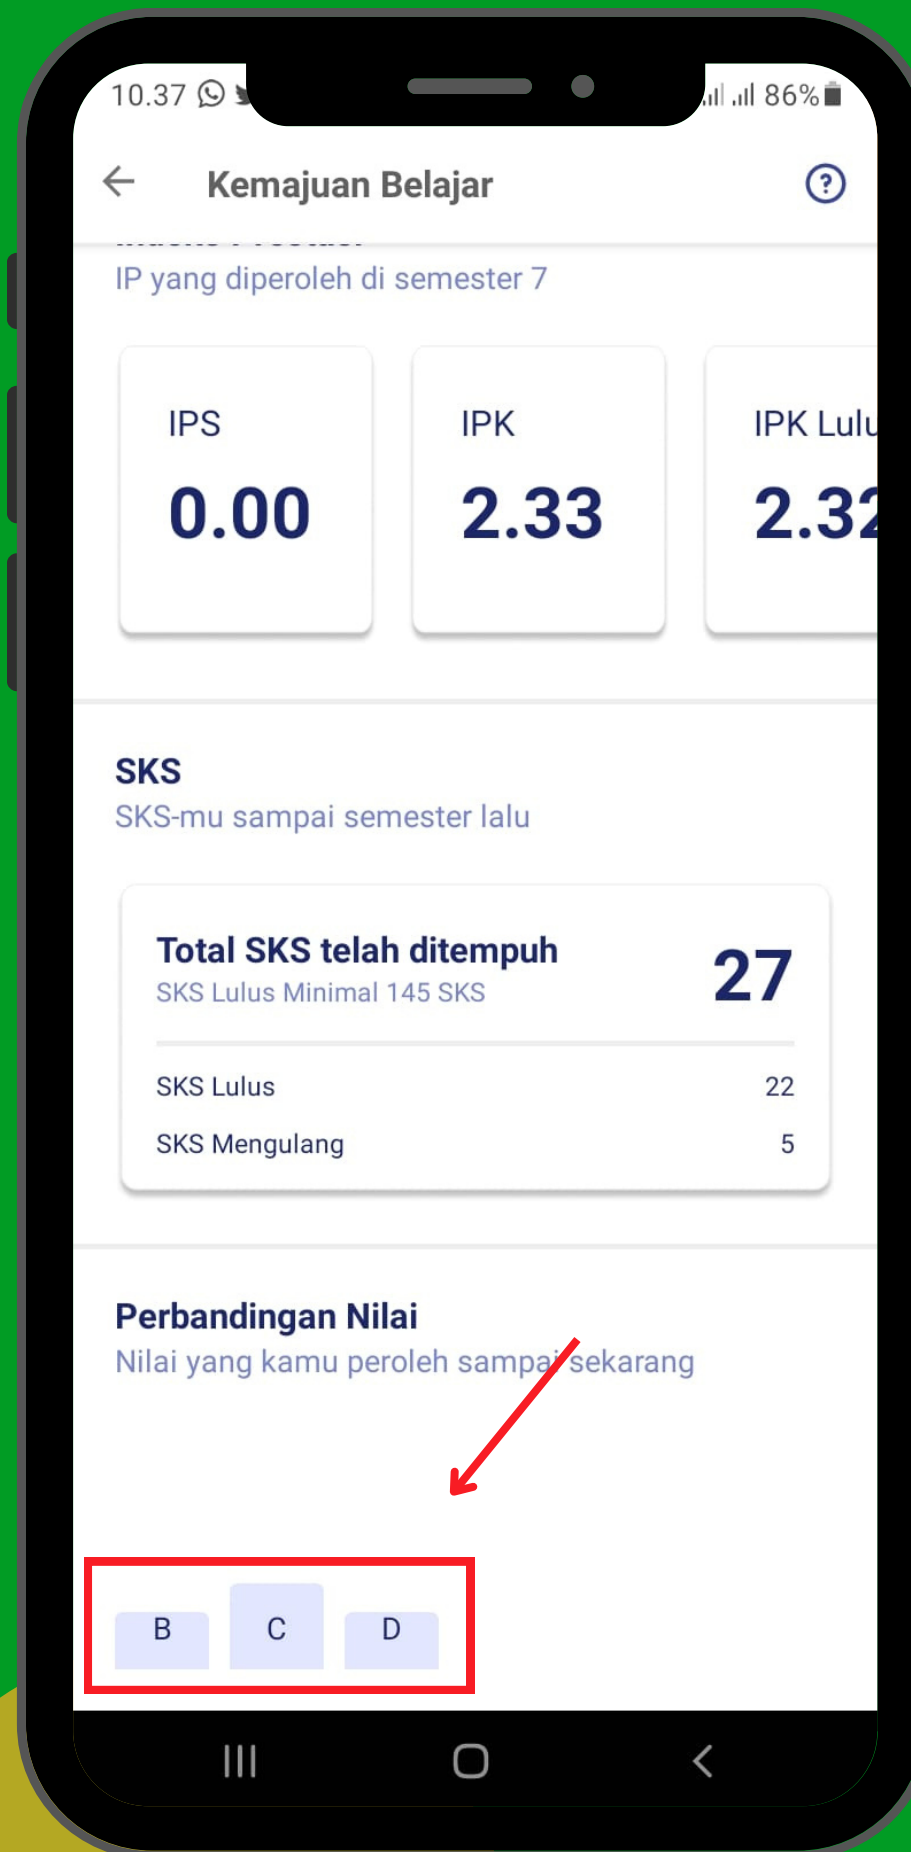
10.37

86%

Kemajuan Belajar

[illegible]

IP yang diperoleh di semester 7

IPS
0.00

IPK
2.33

IPK Lulu
2.32

SKS
SKS-mu sampai semester lalu

Total SKS telah ditempuh
SKS Lulus Minimal 145 SKS
27

SKS Lulus 22
SKS Mengulang 5

Perbandingan Nilai
Nilai yang kamu peroleh sampai sekarang

B C D